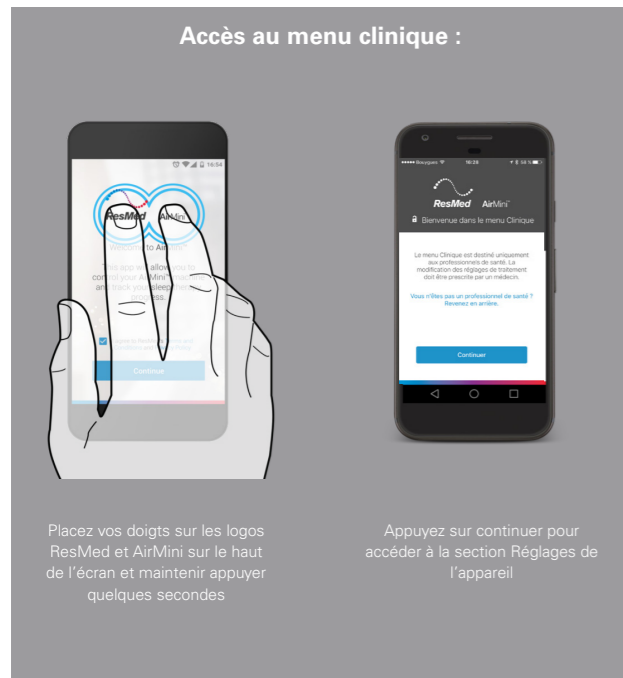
Accès au menu clinique :

16:54

ResMed AirMini

to Air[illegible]

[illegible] app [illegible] allow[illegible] to control your AirMini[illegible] and track your sleep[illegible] progress.

Continue

•••• Bouygues 16:38 58 %

ResMed AirMini

Bienvenue dans le menu Clinique

Le menu Clinique est destiné uniquement aux professionnels de santé. La modification des réglages de traitement doit être prescrite par un médecin.

Vous n'êtes pas un professionnel de santé ? Revenez en arrière.

Continuer

Placez vos doigts sur les logos ResMed et AirMini sur le haut de l'écran et maintenir appuyer quelques secondes

Appuyez sur continuer pour accéder à la section Réglages de l'appareil